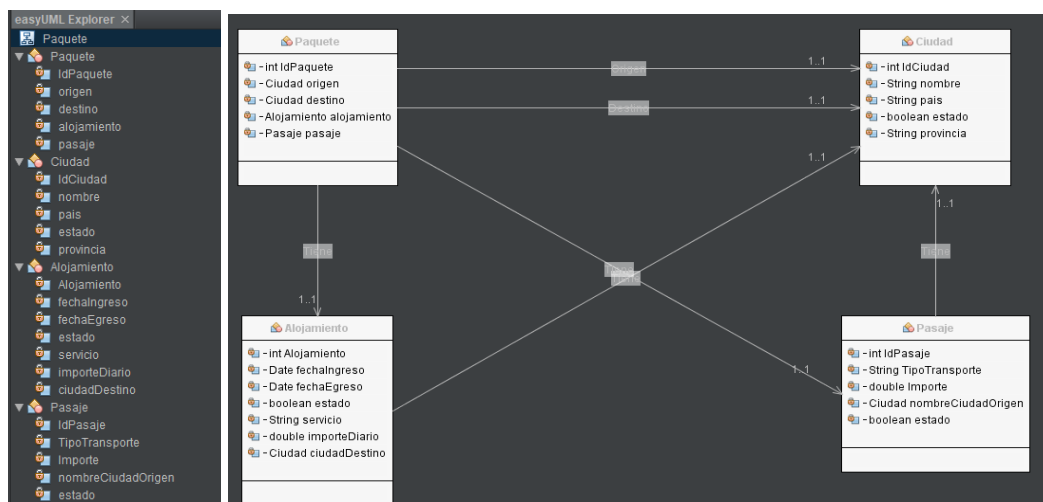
easyUML Explorer ×
Paquete
Paquete
IdPaquete
origen
destino
alojamiento
pasaje
Ciudad
IdCiudad
nombre
pais
estado
provincia
Alojamiento
Alojamiento
fechaIngreso
fechaEgreso
estado
servicio
importeDiario
ciudadDestino
Pasaje
IdPasaje
TipoTransporte
Importe
nombreCiudadOrigen
estado

Paquete
-int IdPaquete
-Ciudad origen
-Ciudad destino
-Alojamiento alojamiento
-Pasaje pasaje

Ciudad
-int IdCiudad
-String nombre
-String pais
-boolean estado
-String provincia

Alojamiento
-int Alojamiento
-Date fechaIngreso
-Date fechaEgreso
-boolean estado
-String servicio
-double importeDiario
-Ciudad ciudadDestino

Pasaje
-int IdPasaje
-String TipoTransporte
-double Importe
-Ciudad nombreCiudadOrigen
-boolean estado

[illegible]
1..1
Destino
1..1
1..1
Tiene
1..1
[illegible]
1..1
Tiene
1..1